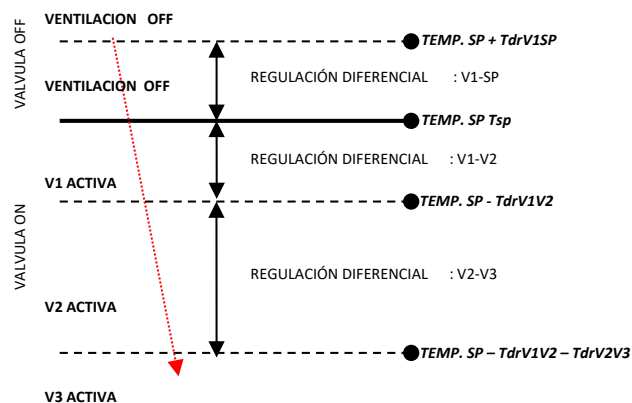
VALVULA OFF

VENTILACION OFF

TEMP. SP + TdrV1SP

REGULACIÓN DIFERENCIAL : V1-SP

VENTILACION OFF

TEMP. SP Tsp

REGULACIÓN DIFERENCIAL : V1-V2

V1 ACTIVA

TEMP. SP - TdrV1V2

VALVULA ON

REGULACIÓN DIFERENCIAL : V2-V3

V2 ACTIVA

TEMP. SP – TdrV1V2 – TdrV2V3

V3 ACTIVA